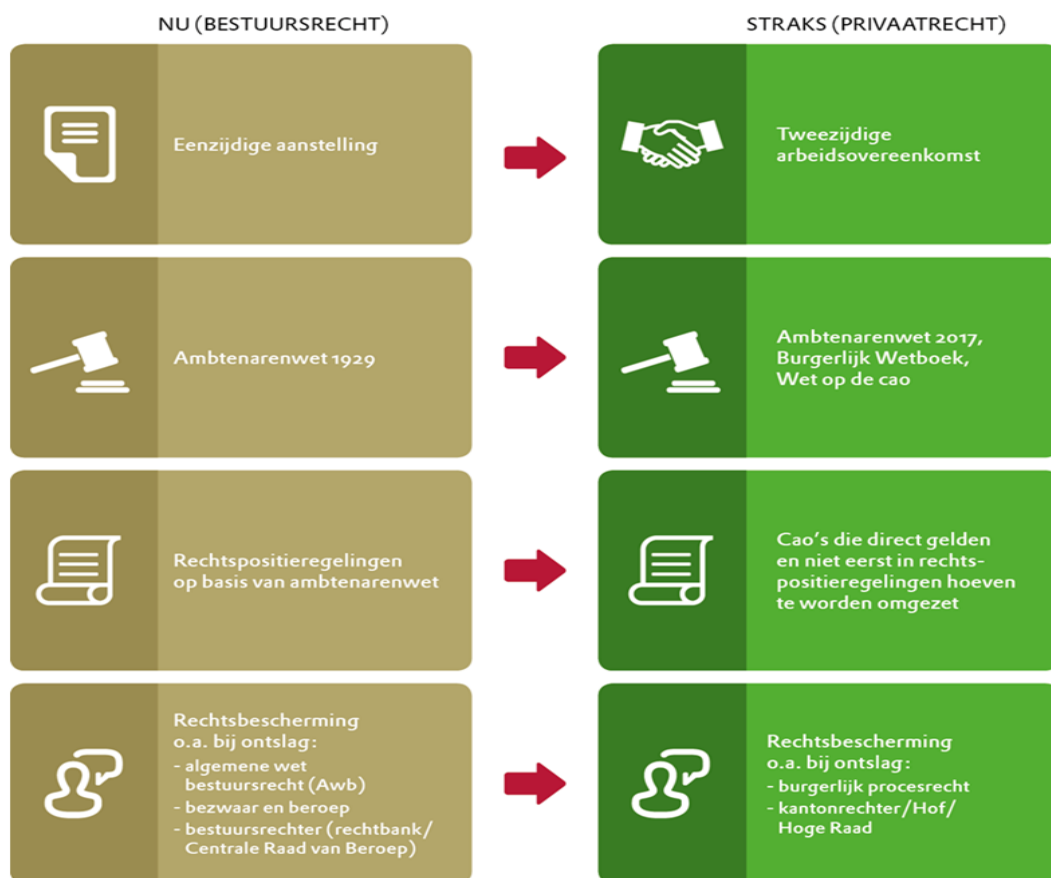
NU (BESTUURSRECHT)

STRAKS (PRIVAATRECHT)

Eenzijdige aanstelling

Tweezijdige arbeidsovereenkomst

Ambtenarenwet 1929

Ambtenarenwet 2017, Burgerlijk Wetboek, Wet op de cao

Rechtspositieregelingen op basis van ambtenarenwet

Cao's die direct gelden en niet eerst in rechtspositieregelingen hoeven te worden omgezet

Rechtsbescherming o.a. bij ontslag:
- algemene wet bestuursrecht (Awb)
- bezwaar en beroep
- bestuursrechter (rechtbank/ Centrale Raad van Beroep)

Rechtsbescherming o.a. bij ontslag:
- burgerlijk procesrecht
- kantonrechter/Hof/ Hoge Raad